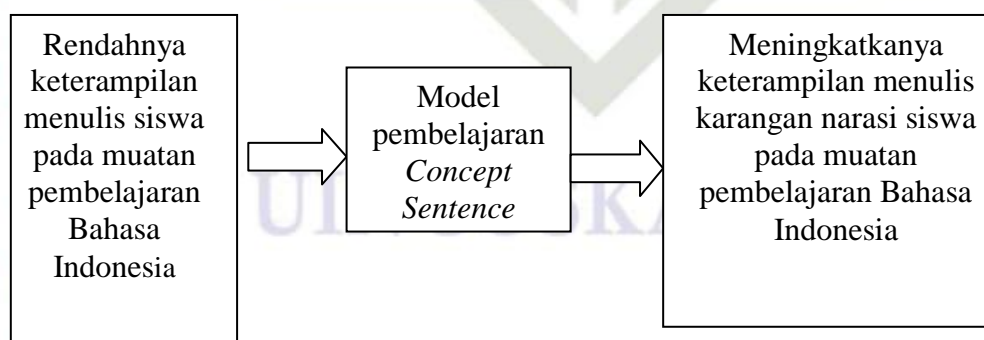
Rendahnya keterampilan menulis siswa pada muatan pembelajaran Bahasa Indonesia

Model pembelajaran *Concept Sentence*

Meningkatkanya keterampilan menulis karangan narasi siswa pada muatan pembelajaran Bahasa Indonesia